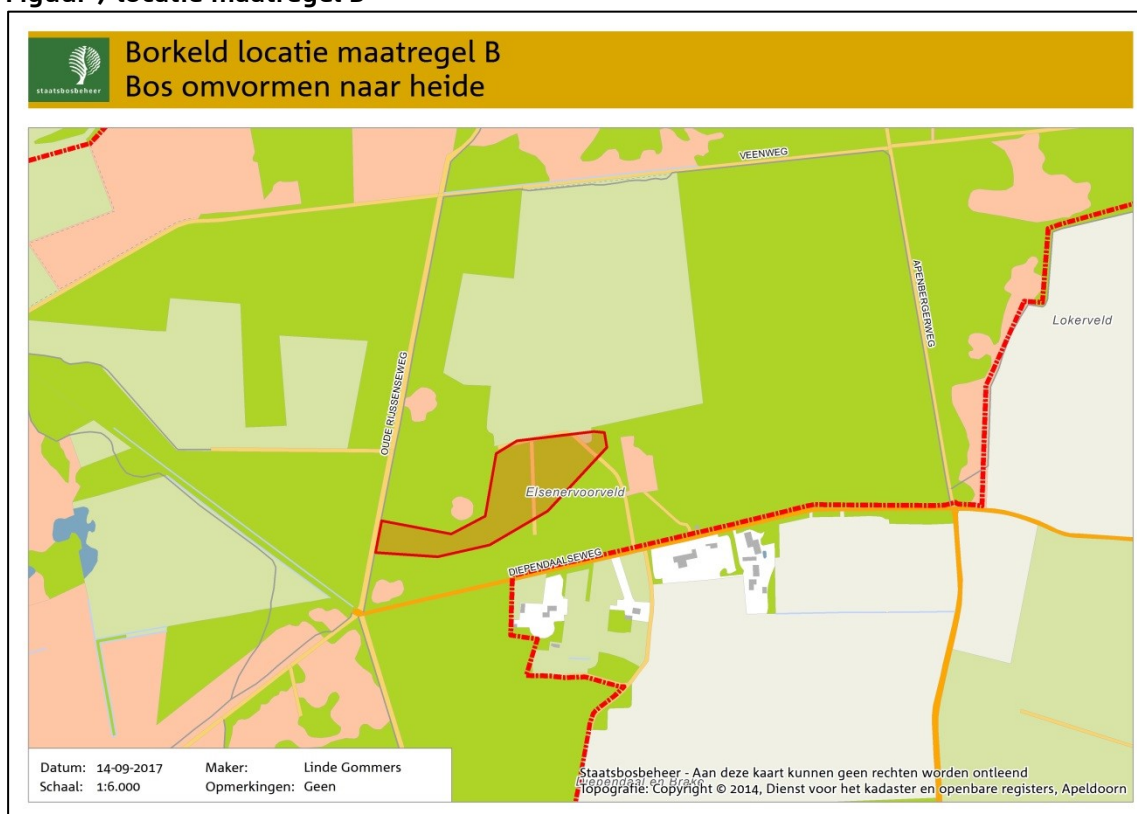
Figuur 7 locatie maatregel B

staatsbosbeheer

Borkeld locatie maatregel B
Bos omvormen naar heide

VEENWEG

APENBERGERWEG

Lokerveld

OUDE RIJSSENSEWEG

Elsenervoorveld

DIEPENDAALSEWEG

Diependaal en Brake

Datum: 14-09-2017
Schaal: 1:6.000

Maker: Linde Gommers
Opmerkingen: Geen

Staatsbosbeheer - Aan deze kaart kunnen geen rechten worden ontleend
Topografie: Copyright © 2014, Dienst voor het kadaster en openbare registers, Apeldoorn